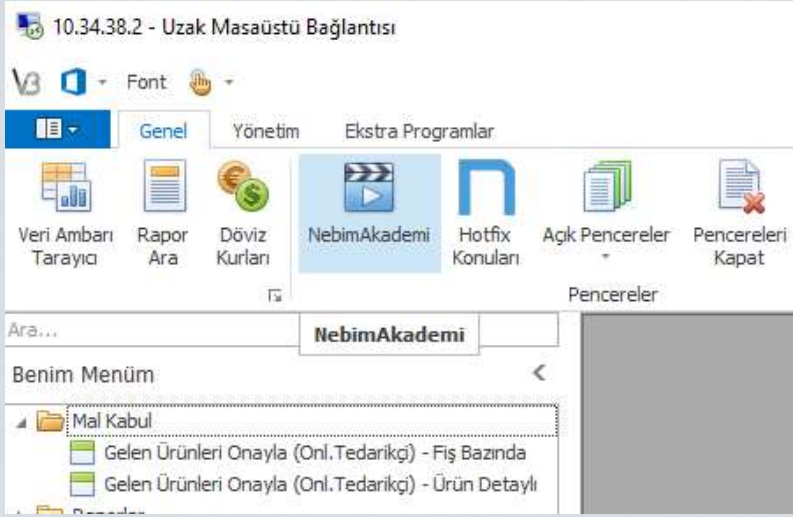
10.34.38.2 - Uzak Masaüstü Bağlantısı

V3 Font

Genel Yönetim Ekstra Programlar

Veri Ambarı Tarayıcı
Rapor Ara
Döviz Kurları
NebimAkademi
Hotfix Konuları
Açık Pencereler
Pencereleri Kapat

Pencereler

Ara...

NebimAkademi

Benim Menüm

Mal Kabul
Gelen Ürünleri Onayla (Onl.Tedarikçi) - Fiş Bazında
Gelen Ürünleri Onayla (Onl.Tedarikçi) - Ürün Detaylı
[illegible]